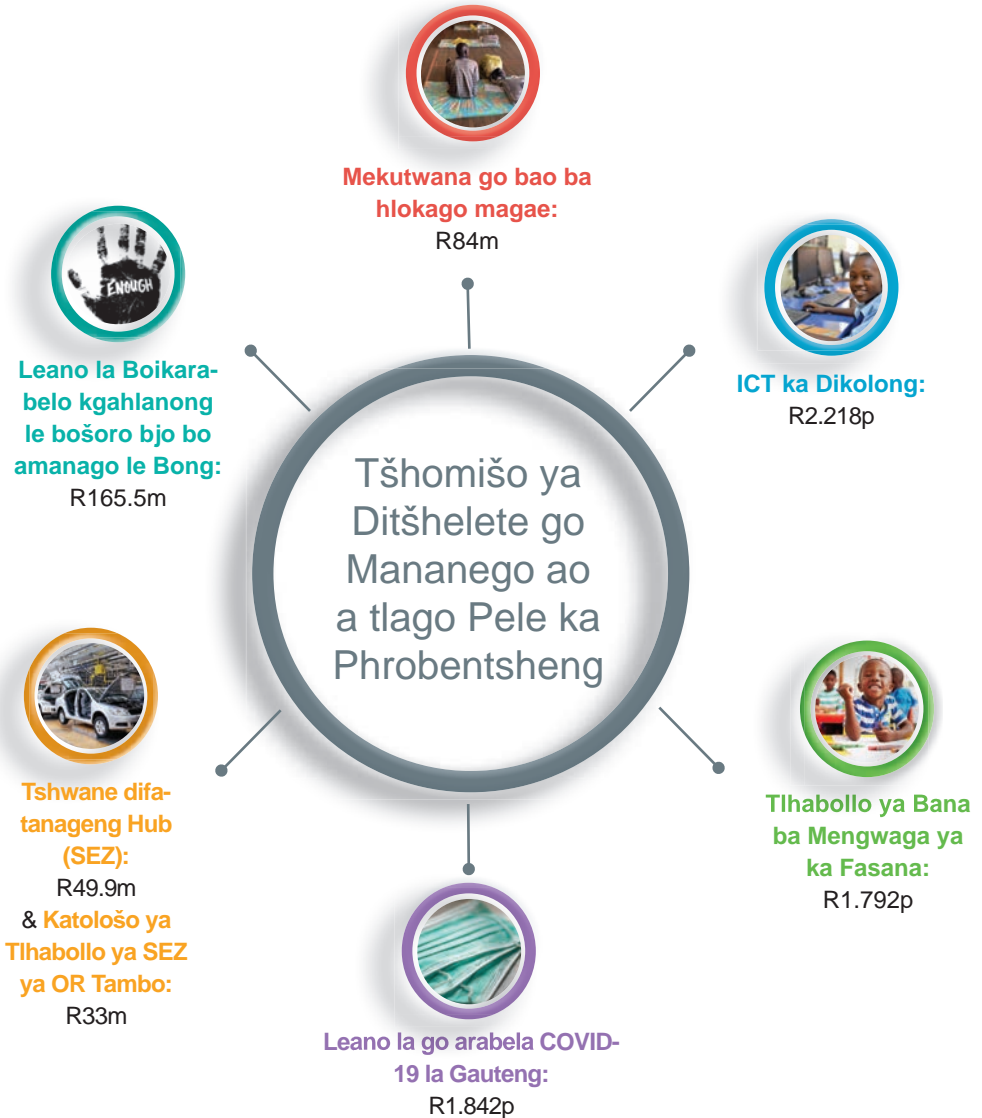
Mekutwana go bao ba hlokago magae:
R84m

ENOUGH

Leano la Boikarabelo kgahlanong le bošoro bjo bo amanago le Bong:
R165.5m

ICT ka Dikolong:
R2.218p

Tšhomišo ya Ditšhelete go Mananego ao a tlago Pele ka Phrobentsheng

Tshwane difatanageng Hub (SEZ):
R49.9m
& Katológo ya Tlhabollo ya SEZ ya OR Tambo:
R33m

Tlhabollo ya Bana ba Mengwaga ya ka Fasana:
R1.792p

Leano la go arabela COVID-19 la Gauteng:
R1.842p